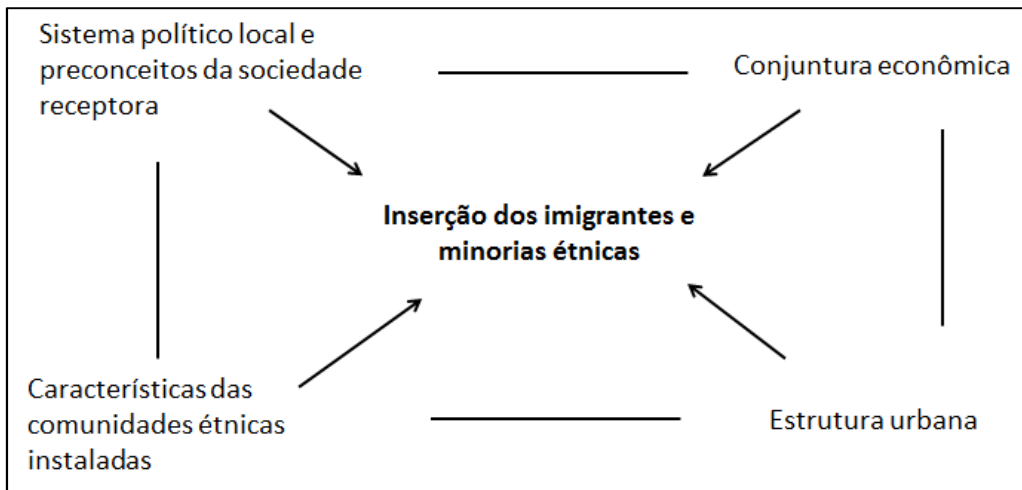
Sistema político local e preconceitos da sociedade receptora

Conjuntura econômica

**Inserção dos imigrantes e minorias étnicas**

Características das comunidades étnicas instaladas

Estrutura urbana